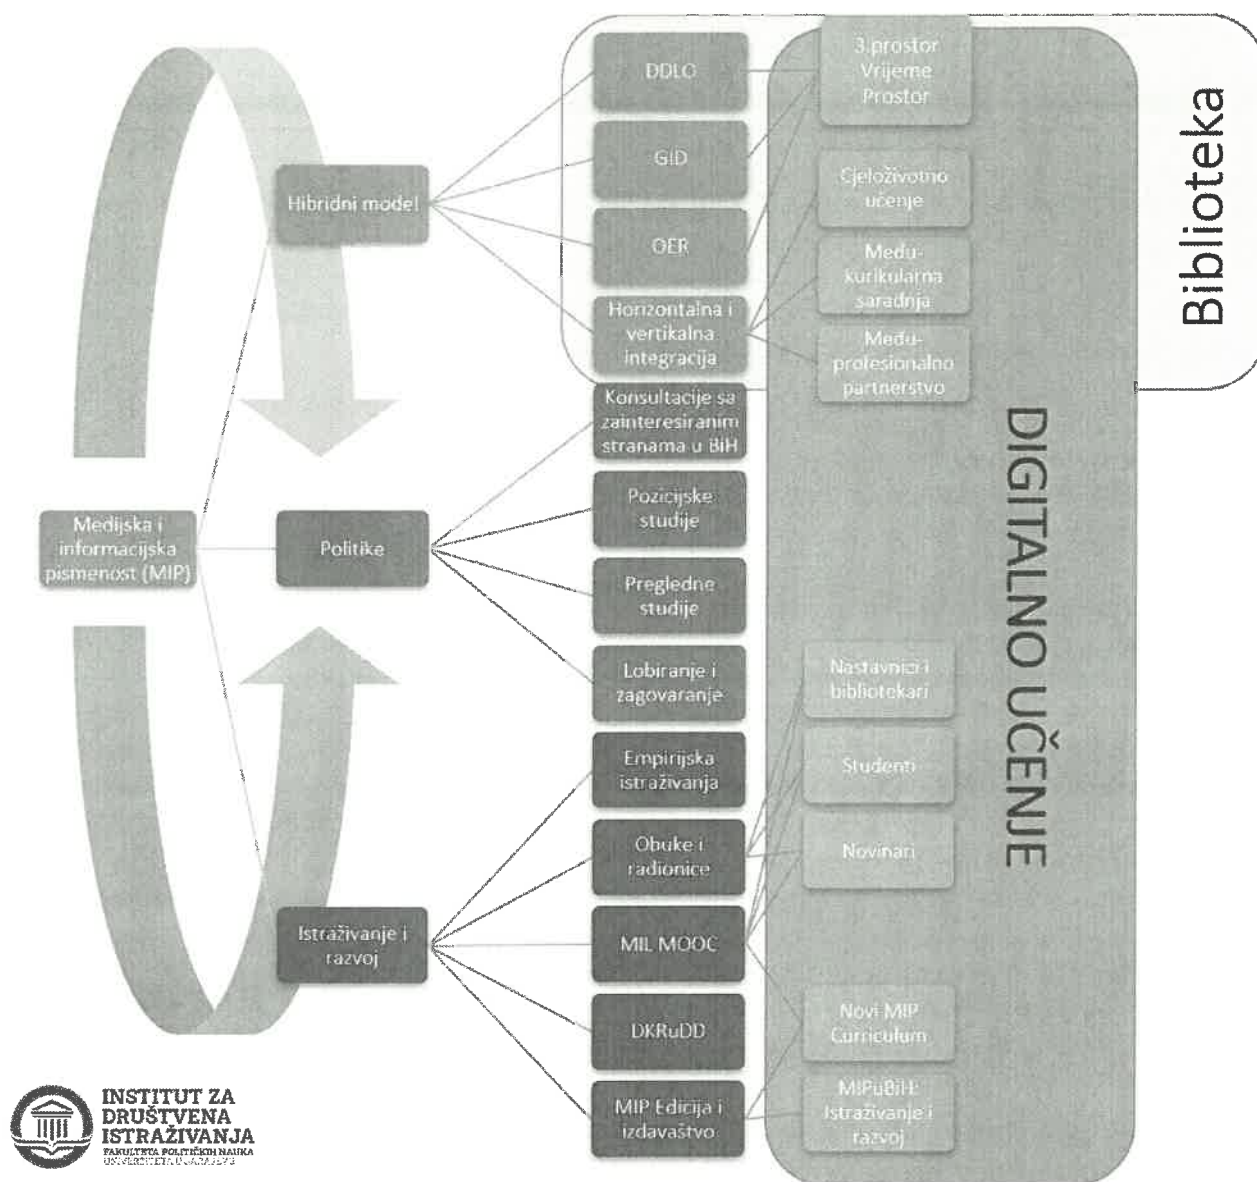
Biblioteka

DIGITALNO UČENJE

Medijska i informacijska pismenost (MIP)

Hibridni model

Politike

Istraživanje i razvoj

DDLO

GID

OER

Horizontalna i vertikalna integracija

Konsultacije sa zainteresiranim stranama u BiH

Pozicijske studije

Pregledne studije

Lobiranje i zagovaranje

Empirijska istraživanja

Obuke i radionice

MIL MOOC

DKRuDD

MIP Edicija i izdavaštvo

3.prostor Vrijeme Prostor

Cjeloživotno učenje

Među-kurikularna saradnja

Među-profesionalno partnerstvo

Nastavnici i bibliotekari

Studenti

Novinari

Novi MIP Curriculum

MIPuBiH: Istraživanje i razvoj

INSTITUT ZA DRUŠTVENA ISTRAŽIVANJA
FAKULTETA POLITIČKIH NAUKA
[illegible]